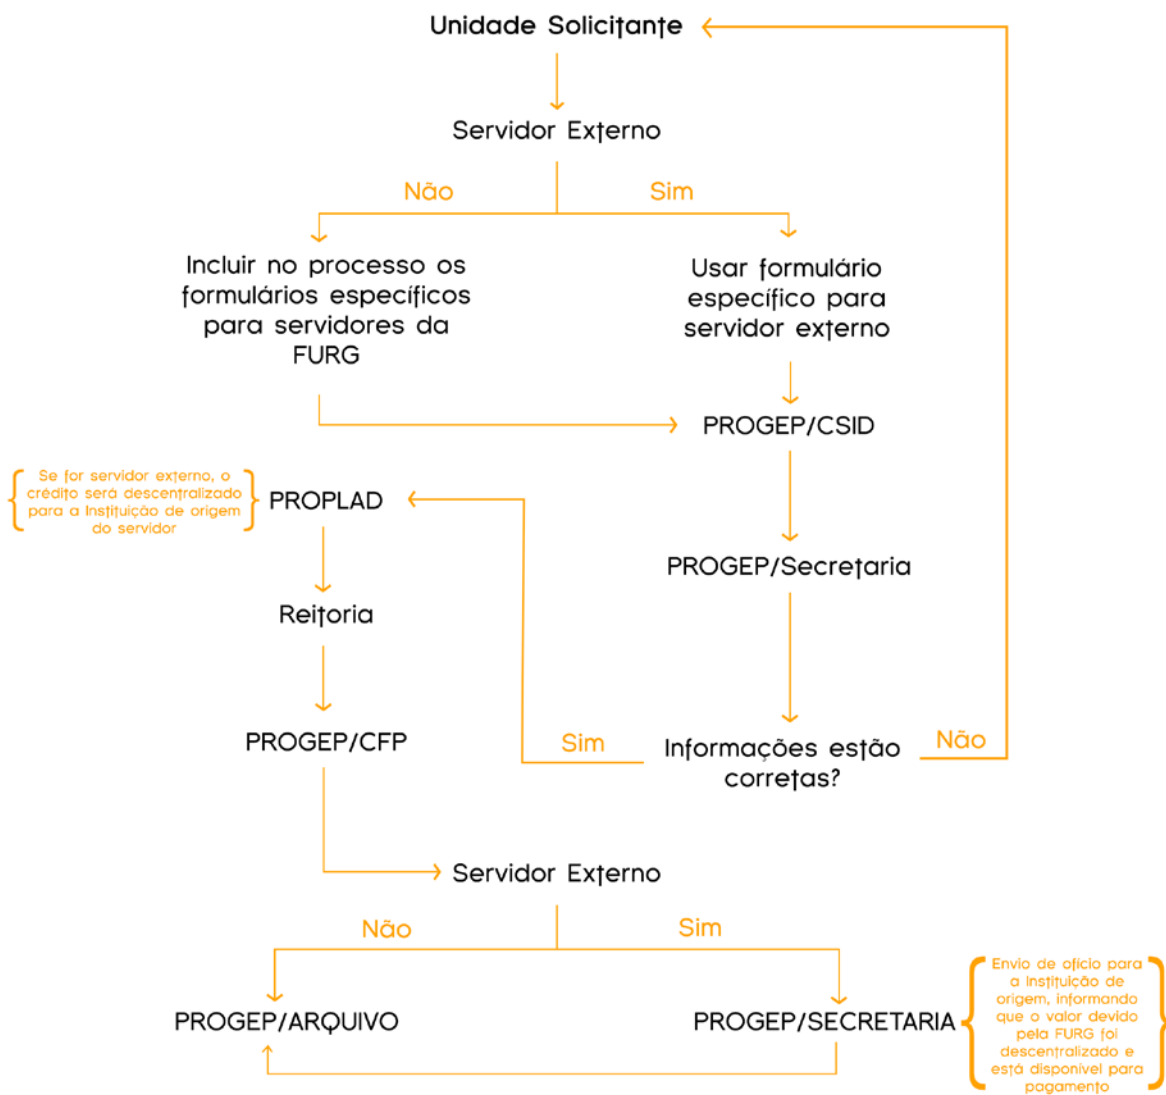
Unidade Solicitante

Servidor Externo

Não

Sim

Incluir no processo os formulários específicos para servidores da FURG

Usar formulário específico para servidor externo

PROGEP/CSID

Se for servidor externo, o crédito será descentralizado para a Instituição de origem do servidor

PROPLAD

PROGEP/Secretaria

Reitoria

PROGEP/CFP

Sim

Informações estão corretas?

Não

Servidor Externo

Não

Sim

PROGEP/ARQUIVO

PROGEP/SECRETARIA

Envio de ofício para a Instituição de origem, informando que o valor devido pela FURG foi descentralizado e está disponível para pagamento